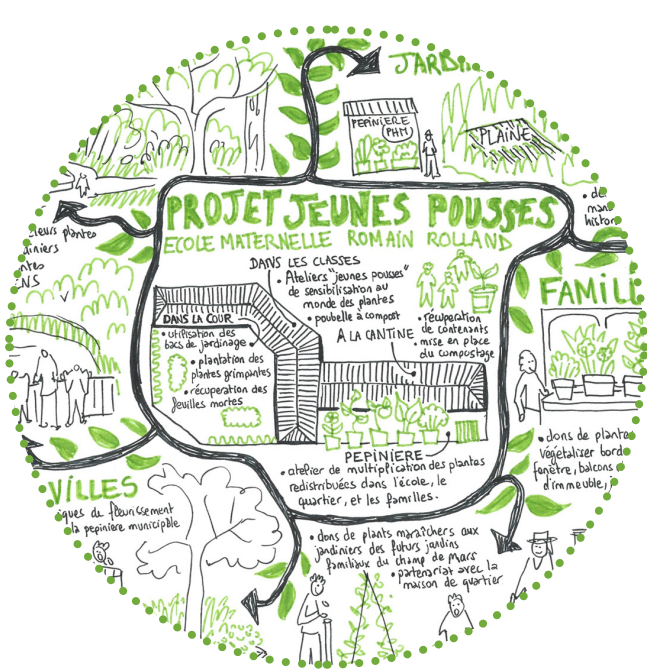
JARDI

PEPINIERE PHM

PLAINE

PROJET JEUNES POUSSES
ECOLE MATERNELLE ROMAIN ROLLAND

DANS LES CLASSES
• Ateliers "jeunes pousses" de sensibilisation au monde des plantes
• poubelle à compost

DANS LA COUR
• utilisation des bacs de jardinage
• plantation des plantes grimpantes
• récupération des feuilles mortes

A LA CANTINE
• récupération de contenants
• mise en place du compostage

PEPINIERE
• atelier de multiplication des plantes redistribuées dans l'école, le quartier, et les familles.

• dons de plants maraîchers aux jardiniers des futurs jardins familiaux du champ de Mars
• partenariat avec la maison de quartier

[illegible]leurs plantes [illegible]iniers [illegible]ntes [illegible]NS

VILLES
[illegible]ques du fleurissement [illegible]la pépinière municipale

• de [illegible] man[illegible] histor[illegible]

FAMIL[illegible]

• dons de plante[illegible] • végétaliser bord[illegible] fenêtre, balcons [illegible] d'immeuble, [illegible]